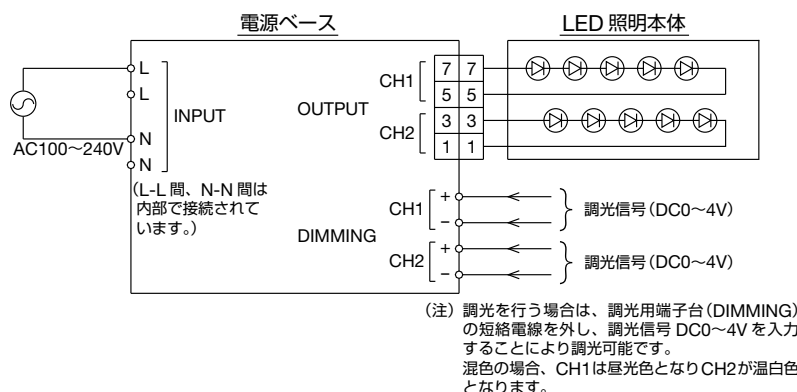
電源ベース

LED 照明本体

L
L
N
N
INPUT

AC100～240V

(L-L 間、N-N 間は内部で接続されています。)

OUTPUT

CH1
7 7
5 5

CH2
3 3
1 1

DIMMING

CH1
+
−
調光信号(DC0～4V)

CH2
+
−
調光信号(DC0～4V)

(注) 調光を行う場合は、調光用端子台(DIMMING)の短絡電線を外し、調光信号 DC0～4V を入力することにより調光可能です。
混色の場合、CH1は昼光色となりCH2が温白色となります。